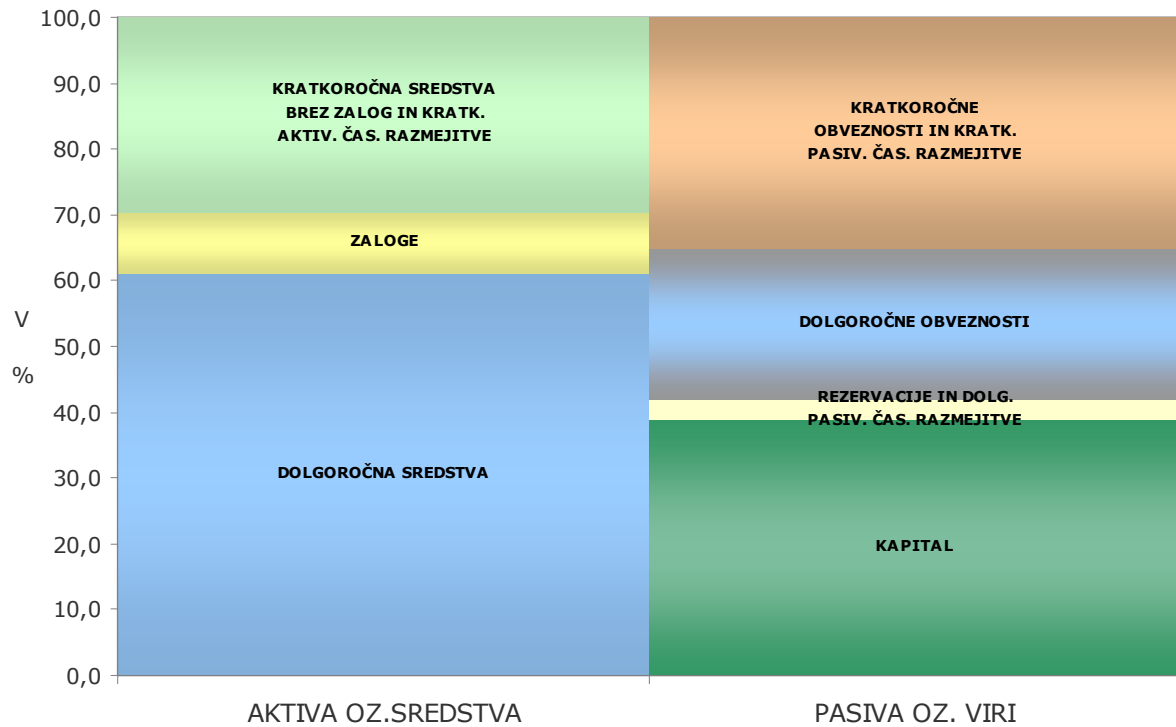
100,0
90,0
80,0
70,0
60,0
50,0
40,0
30,0
20,0
10,0
0,0

V
%

KRATKOROČNA SREDSTVA BREZ ZALOG IN KRATK. AKTIV. ČAS. RAZMEJITVE

ZALOGE

DOLGOROČNA SREDSTVA

KRATKOROČNE OBVEZNOSTI IN KRATK. PASIV. ČAS. RAZMEJITVE

DOLGOROČNE OBVEZNOSTI

REZERVACIJE IN DOLG. PASIV. ČAS. RAZMEJITVE

KAPITAL

AKTIVA OZ.SREDSTVA

PASIVA OZ. VIRI